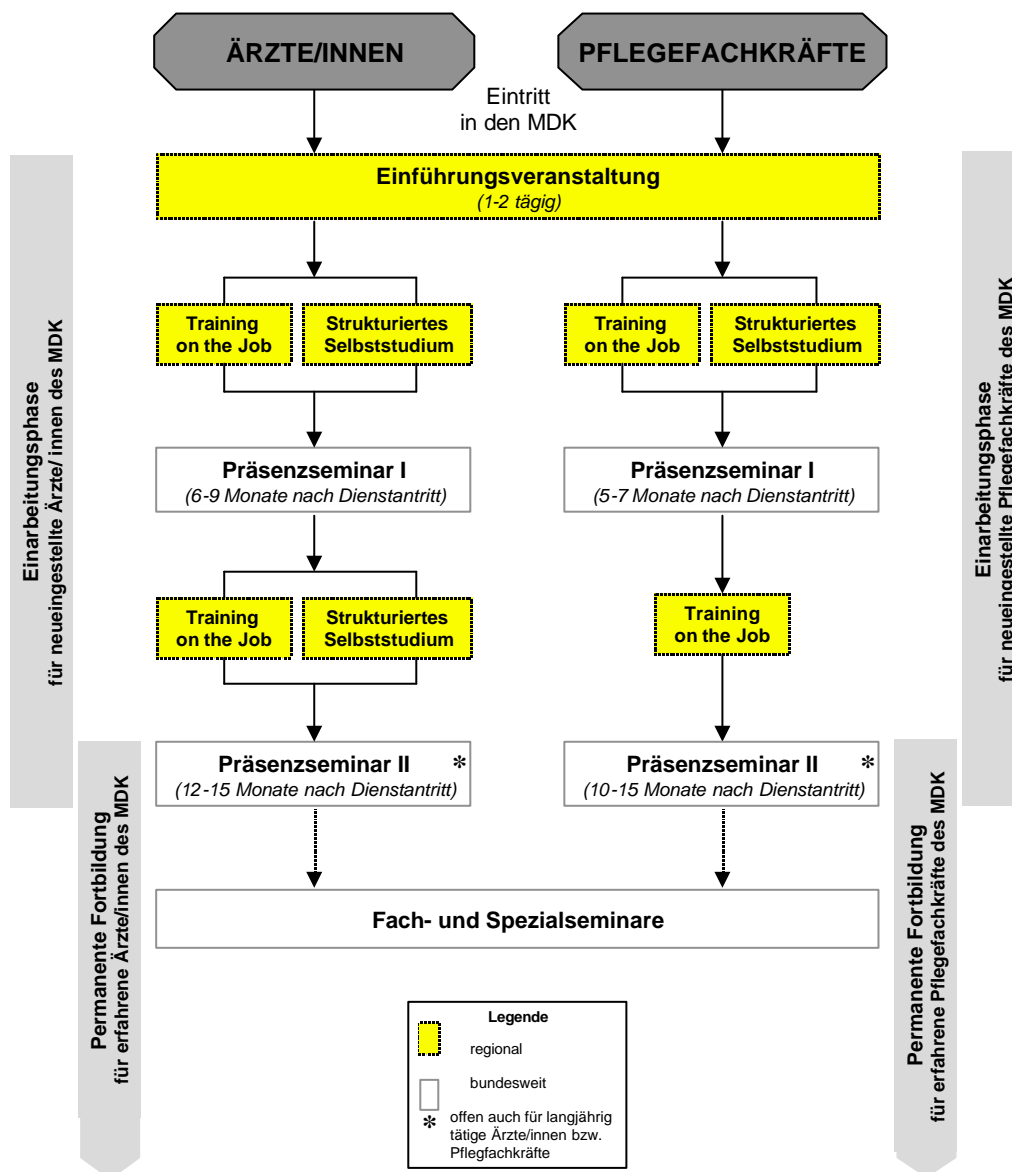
ÄRZTE/INNEN

PFLEGEFACHKRÄFTE

Eintritt in den MDK

Einarbeitungsphase für neueingestellte Ärzte/ innen des MDK

Einarbeitungsphase für neueingestellte Pflegefachkräfte des MDK

Einführungsveranstaltung
(1-2 tägig)

Training on the Job

Strukturiertes Selbststudium

Training on the Job

Strukturiertes Selbststudium

Präsenzseminar I
(6-9 Monate nach Dienstantritt)

Präsenzseminar I
(5-7 Monate nach Dienstantritt)

Training on the Job

Strukturiertes Selbststudium

Training on the Job

Präsenzseminar II *
(12-15 Monate nach Dienstantritt)

Präsenzseminar II *
(10-15 Monate nach Dienstantritt)

Permanente Fortbildung für erfahrene Ärzte/innen des MDK

Permanente Fortbildung für erfahrene Pflegefachkräfte des MDK

Fach- und Spezialseminare

Legende
regional
bundesweit
* offen auch für langjährig tätige Ärzte/innen bzw. Pflegfachkräfte